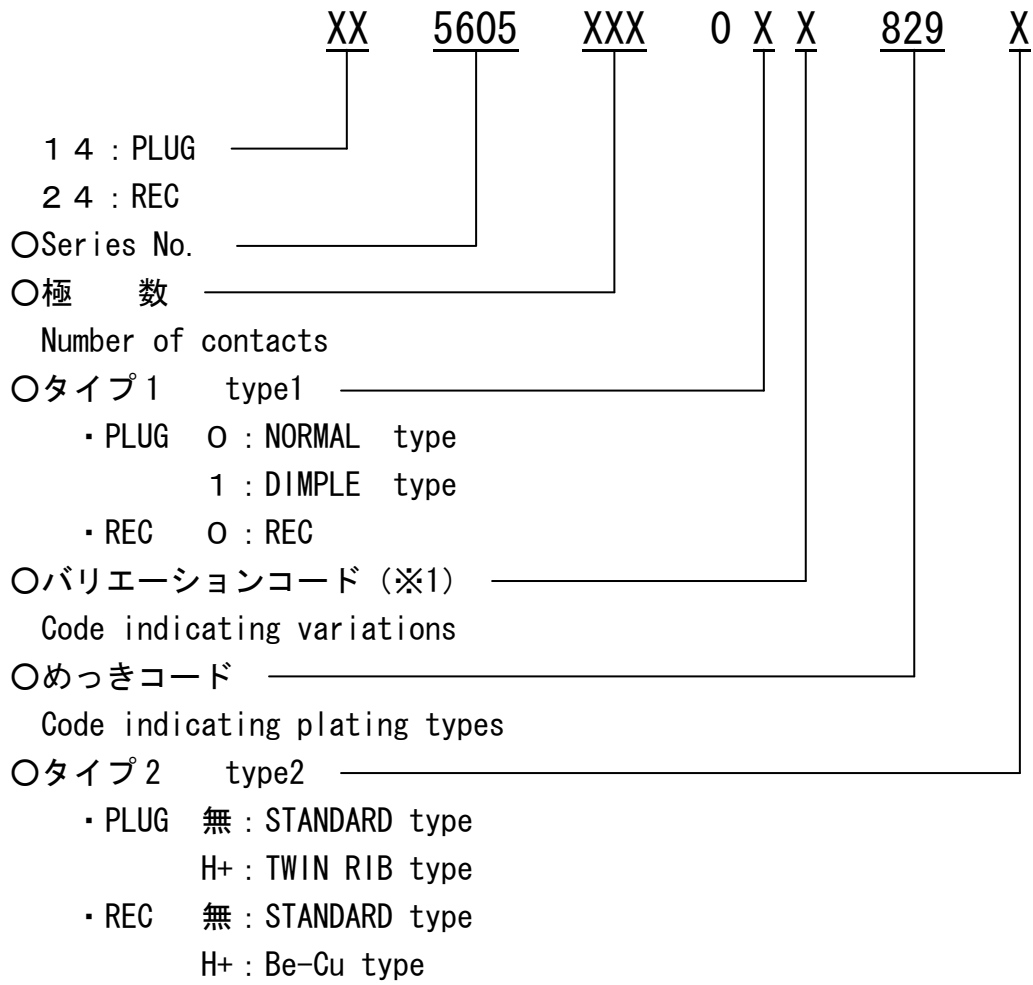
XX 5605 XXX 0 X X 829 X

１４：PLUG
２４：REC
○Series No.
○極　数
Number of contacts
○タイプ1　type1
・PLUG　０：NORMAL　type
　　　　１：DIMPLE　type
・REC　０：REC
○バリエーションコード（※1）
Code indicating variations
○めっきコード
Code indicating plating types
○タイプ2　type2
・PLUG　無：STANDARD type
　　　　H+：TWIN RIB type
・REC　無：STANDARD type
　　　　H+：Be-Cu type